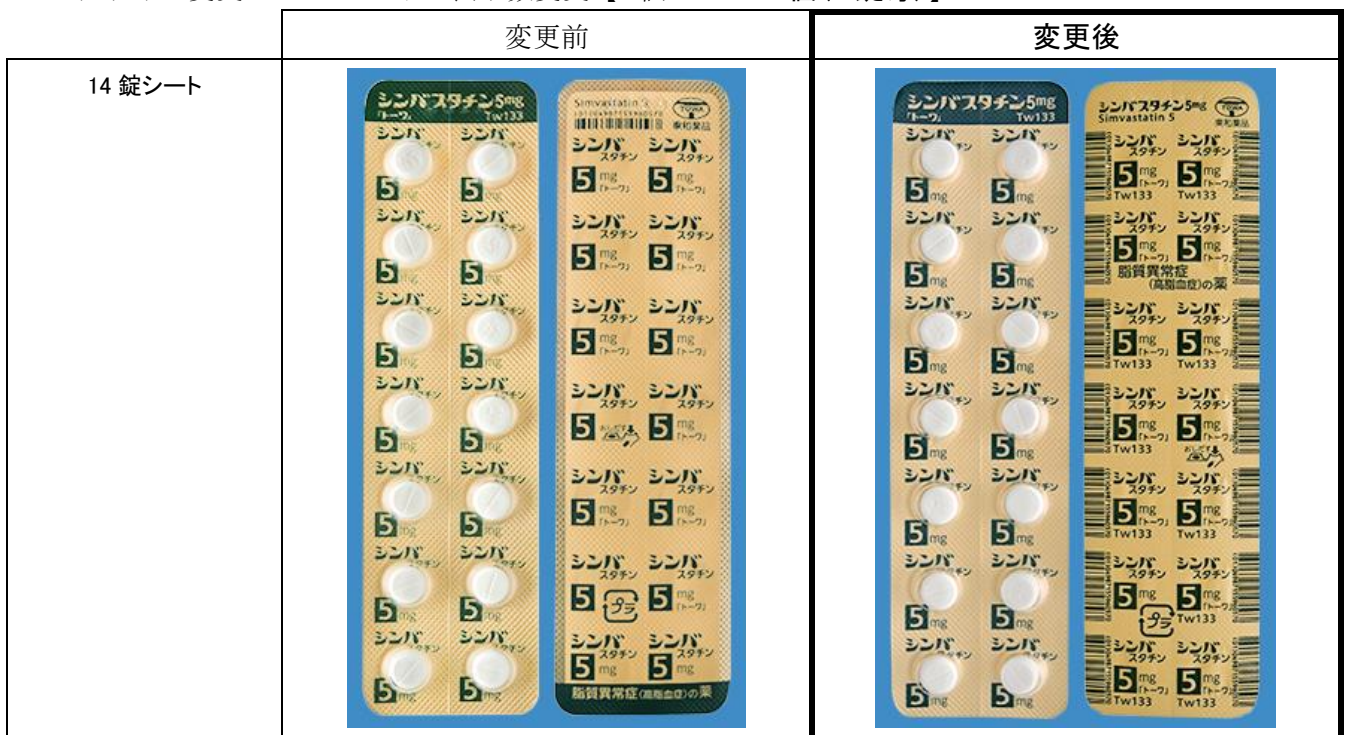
| | 変更前 | 変更後 |
|---|---|---|
| 14 錠シート | シンバスタチン5mg「トーワ」 Tw133 Simvastatin 5 東和薬品 シンバ スタチン 5 mg「トーワ」 シンバ 5 mg プラ 脂質異常症(高脂血症)の薬 | シンバスタチン5mg「トーワ」 Tw133 シンバスタチン5mg Simvastatin 5 東和薬品 シンバ スタチン 5 mg「トーワ」 Tw133 脂質異常症(高脂血症)の薬 プラ 5 mg |